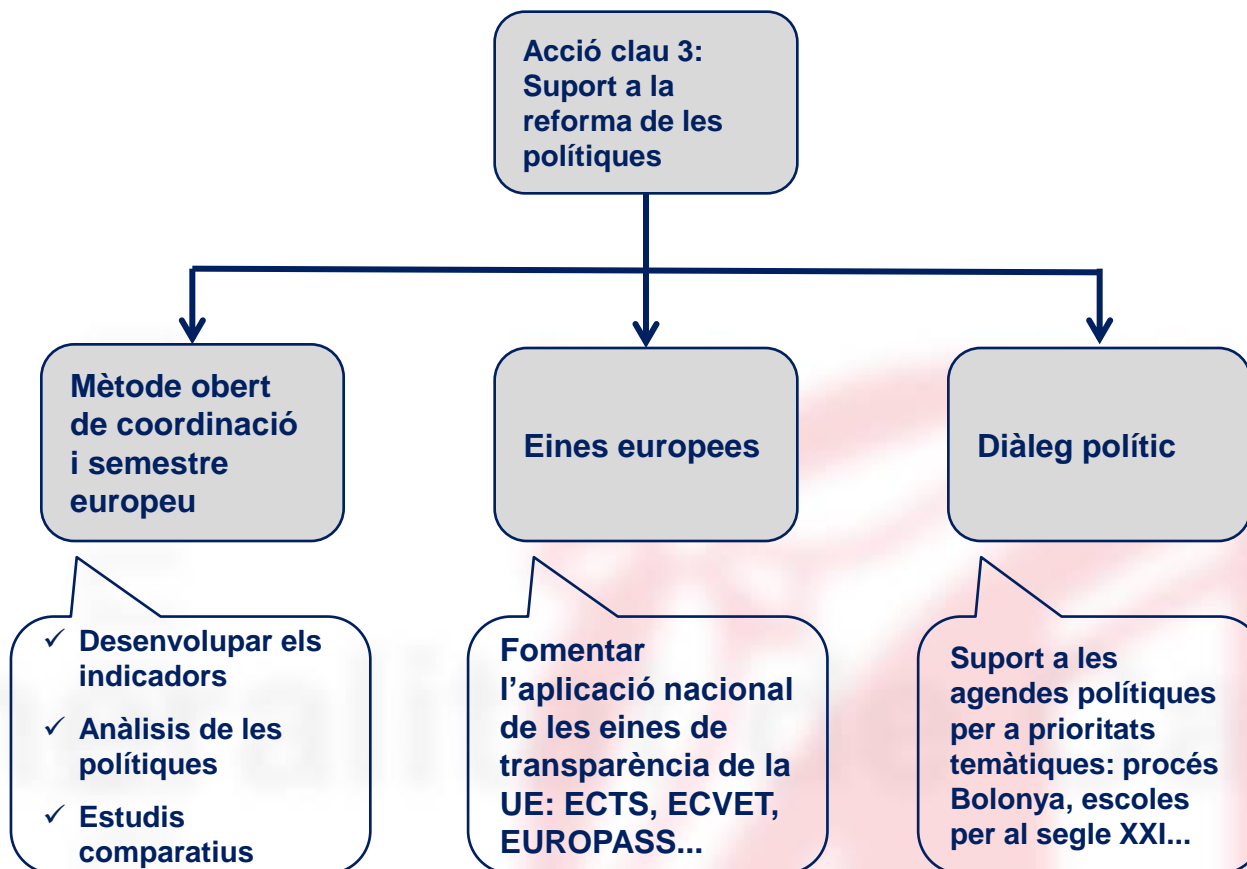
Acció clau 3: Suport a la reforma de les polítiques

Mètode obert de coordinació i semestre europeu

Eines europees

Diàleg polític

✓ Desenvolupar els indicadors
✓ Anàlisis de les polítiques
✓ Estudis comparatius

Fomentar l'aplicació nacional de les eines de transparència de la UE: ECTS, ECVET, EUROPASS...

Suport a les agendes polítiques per a prioritats temàtiques: procés Bolonya, escoles per al segle XXI...